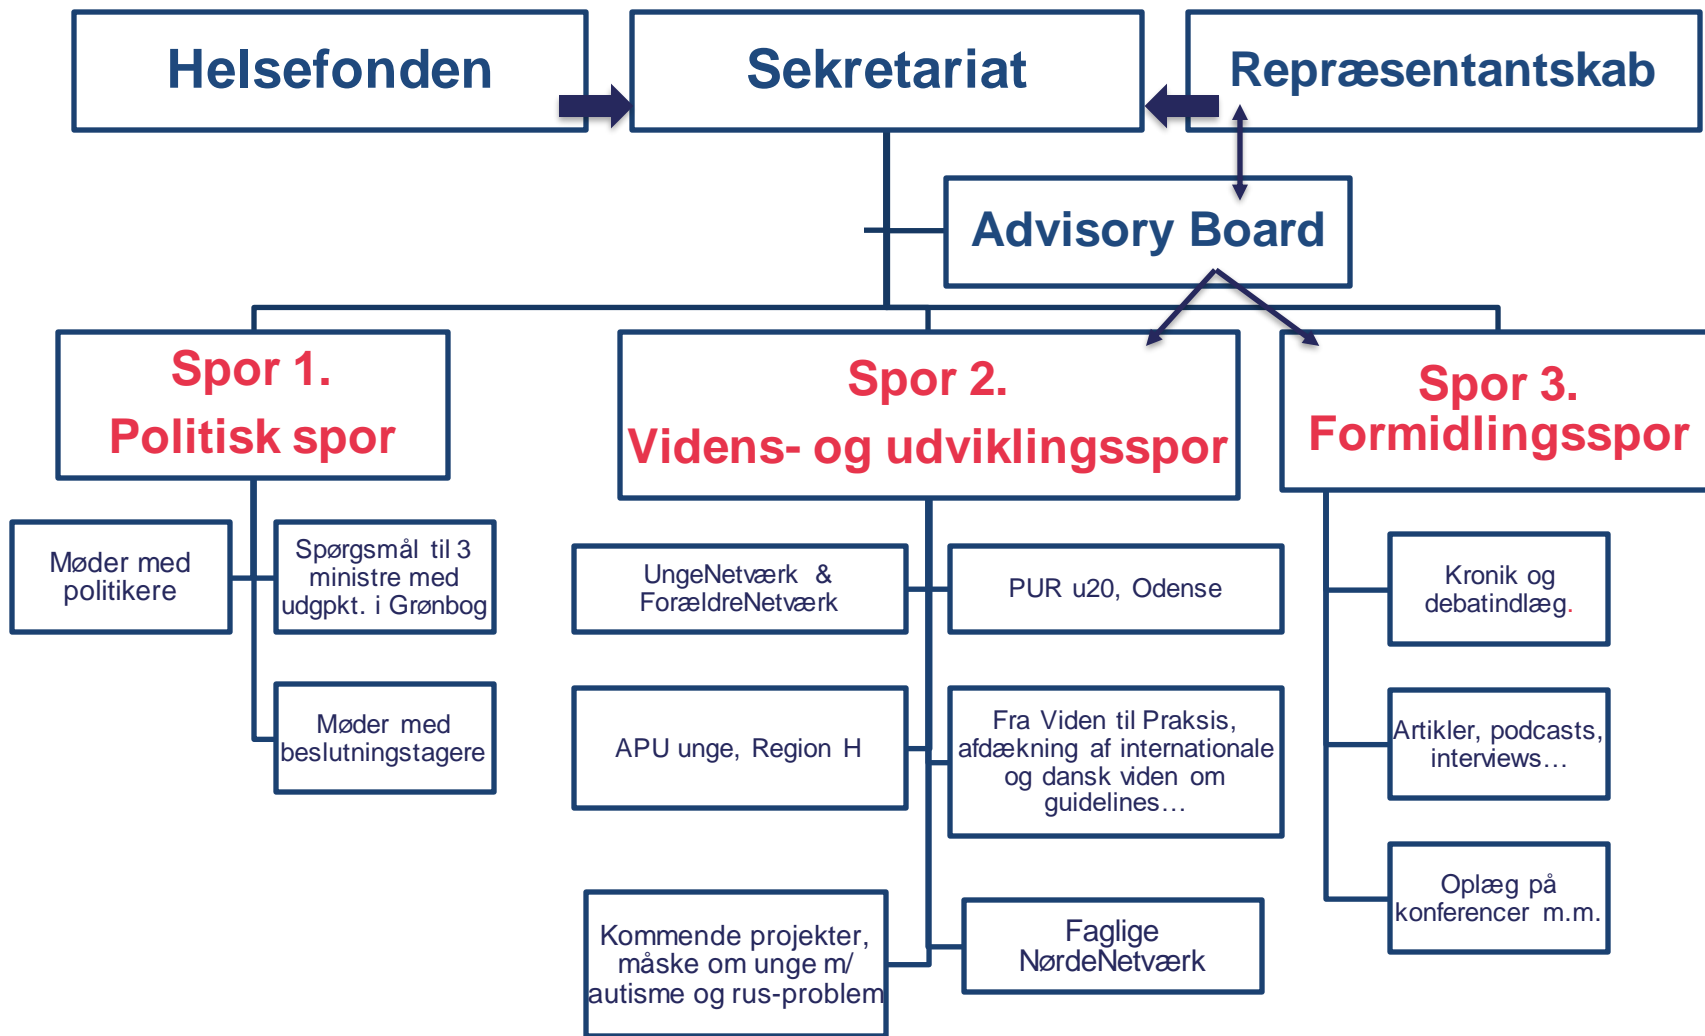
Helsefonden

Sekretariat

Repræsentantskab

Advisory Board

Spor 1.
Politisk spor

Spor 2.
Videns- og udviklingsspor

Spor 3.
Formidlingsspor

Møder med politikere

Spørgsmål til 3 ministre med udgpkt. i Grønbog

Møder med beslutningstagere

UngeNetværk & ForældreNetværk

PUR u20, Odense

APU unge, Region H

Fra Viden til Praksis, afdækning af internationale og dansk viden om guidelines…

Kommende projekter, måske om unge m/ autisme og rus-problem

Faglige NørdeNetværk

Kronik og debatindlæg.

Artikler, podcasts, interviews…

Oplæg på konferencer m.m.